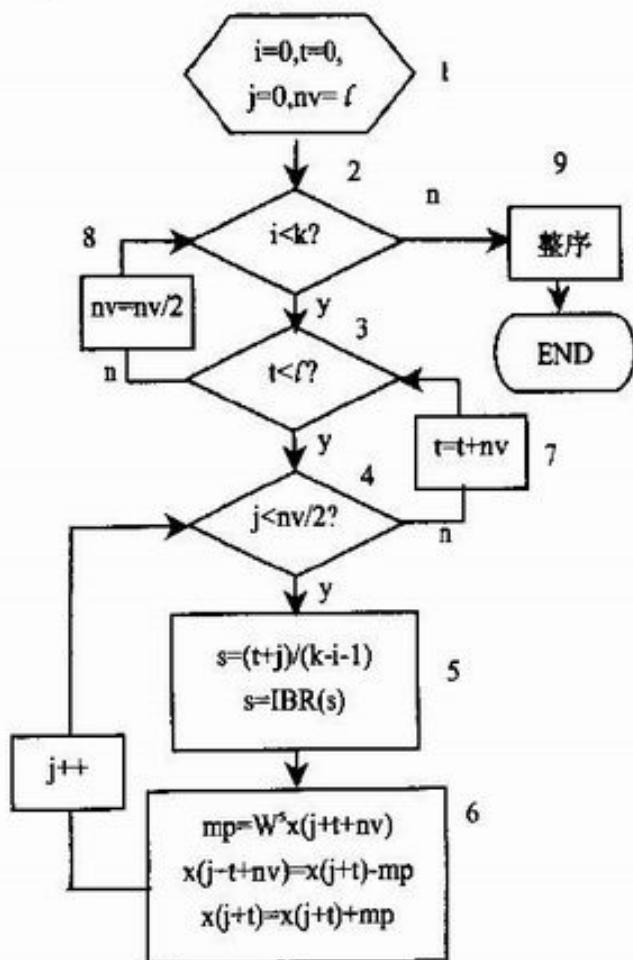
i=0,t=0,
j=0,nv=$\ell$

1

2

n

9

8

i<k?

整序

nv=nv/2

y

3

END

n

t<$\ell$?

y

t=t+nv

7

4

j<nv/2?

n

y

s=(t+j)/(k-i-1)
s=IBR(s)

5

j++

6

mp=$W^s$x(j+t+nv)
x(j-t+nv)=x(j+t)-mp
x(j+t)=x(j+t)+mp